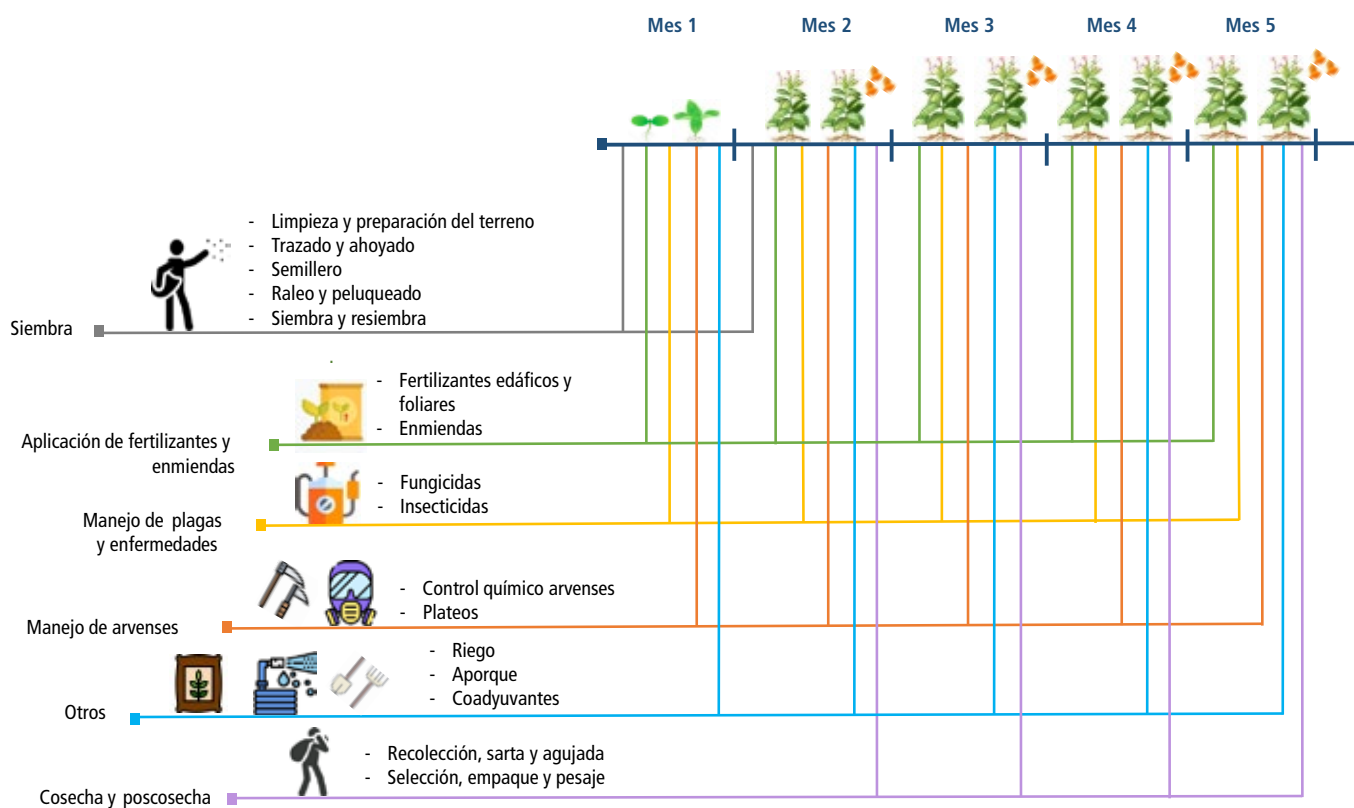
Mes 1 Mes 2 Mes 3 Mes 4 Mes 5

Siembra
- Limpieza y preparación del terreno
- Trazado y ahoyado
- Semillero
- Raleo y peluqueado
- Siembra y resiembra

Aplicación de fertilizantes y enmiendas
- Fertilizantes edáficos y foliares
- Enmiendas

Manejo de plagas y enfermedades
- Fungicidas
- Insecticidas

Manejo de arvenses
- Control químico arvenses
- Plateos

Otros
- Riego
- Aporque
- Coadyuvantes

Cosecha y poscosecha
- Recolección, sarta y agujada
- Selección, empaque y pesaje